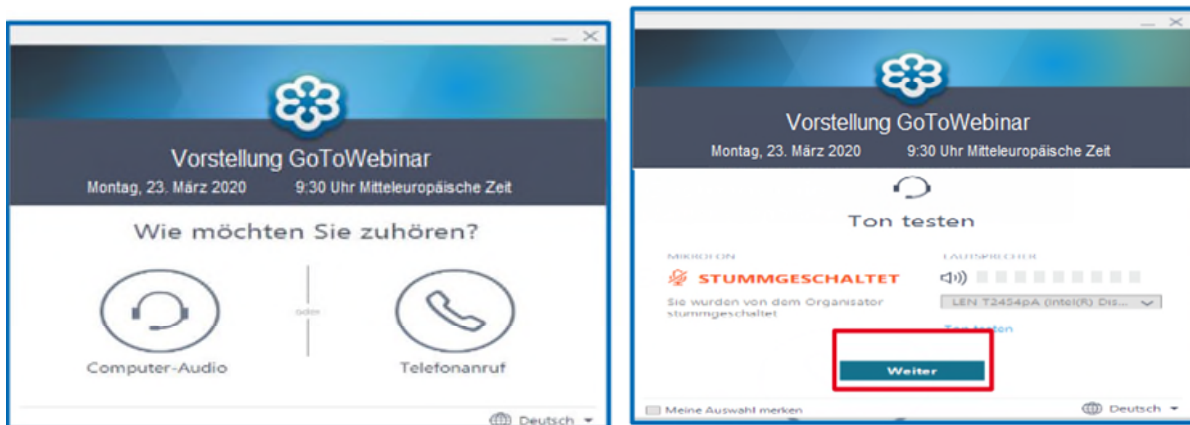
Vorstellung GoToWebinar
Montag, 23. März 2020 9:30 Uhr Mitteleuropäische Zeit

Wie möchten Sie zuhören?

Computer-Audio
oder
Telefonanruf

Deutsch

Vorstellung GoToWebinar
Montag, 23. März 2020 9:30 Uhr Mitteleuropäische Zeit

Ton testen

MIKROFON
STUMMGESCHALTET
Sie wurden von dem Organisator stummgeschaltet

LAUTSPRECHER
LEN T2454pA (Intel(R) Dis...
Ton testen

Weiter

Meine Auswahl merken

Deutsch